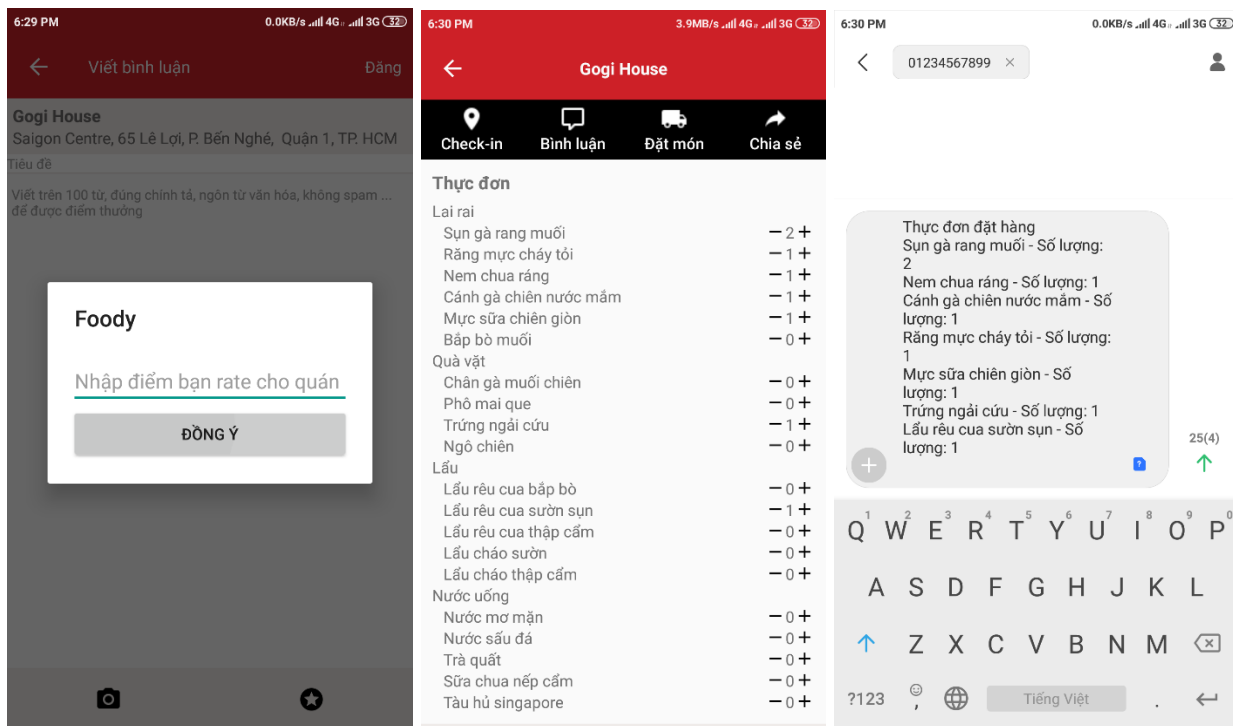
6:29 PM 0.0KB/s 4G 3G 32

Viết bình luận Đăng

Gogi House
Saigon Centre, 65 Lê Lợi, P. Bến Nghé, Quận 1, TP. HCM
Tiêu đề

Viết trên 100 từ, đúng chính tả, ngôn từ văn hóa, không spam ... để được điểm thưởng

Foody

Nhập điểm bạn rate cho quán

ĐỒNG Ý

6:30 PM 3.9MB/s 4G 3G 32

Gogi House

Check-in Bình luận Đặt món Chia sẻ

Thực đơn
Lai rai
| Sụn gà rang muối | − 2 + |
|---|---|
| Răng mực cháy tỏi | − 1 + |
| Nem chua ráng | − 1 + |
| Cánh gà chiên nước mắm | − 1 + |
| Mực sữa chiên giòn | − 1 + |
| Bắp bò muối | − 0 + |

Quà vặt
| Chân gà muối chiên | − 0 + |
|---|---|
| Phô mai que | − 0 + |
| Trứng ngải cứu | − 1 + |
| Ngô chiên | − 0 + |

Lẩu
| Lẩu rêu cua bắp bò | − 0 + |
|---|---|
| Lẩu rêu cua sườn sụn | − 1 + |
| Lẩu rêu cua thập cẩm | − 0 + |
| Lẩu cháo sườn | − 0 + |
| Lẩu cháo thập cẩm | − 0 + |

Nước uống
| Nước mơ mặn | − 0 + |
|---|---|
| Nước sấu đá | − 0 + |
| Trà quất | − 0 + |
| Sữa chua nếp cẩm | − 0 + |
| Tàu hủ singapore | − 0 + |

6:30 PM 0.0KB/s 4G 3G 32

01234567899 ×

Thực đơn đặt hàng
Sụn gà rang muối - Số lượng: 2
Nem chua ráng - Số lượng: 1
Cánh gà chiên nước mắm - Số lượng: 1
Răng mực cháy tỏi - Số lượng: 1
Mực sữa chiên giòn - Số lượng: 1
Trứng ngải cứu - Số lượng: 1
Lẩu rêu cua sườn sụn - Số lượng: 1

25(4)

Q W E R T Y U I O P
1 2 3 4 5 6 7 8 9 0
A S D F G H J K L
Z X C V B N M
?123 Tiếng Việt .